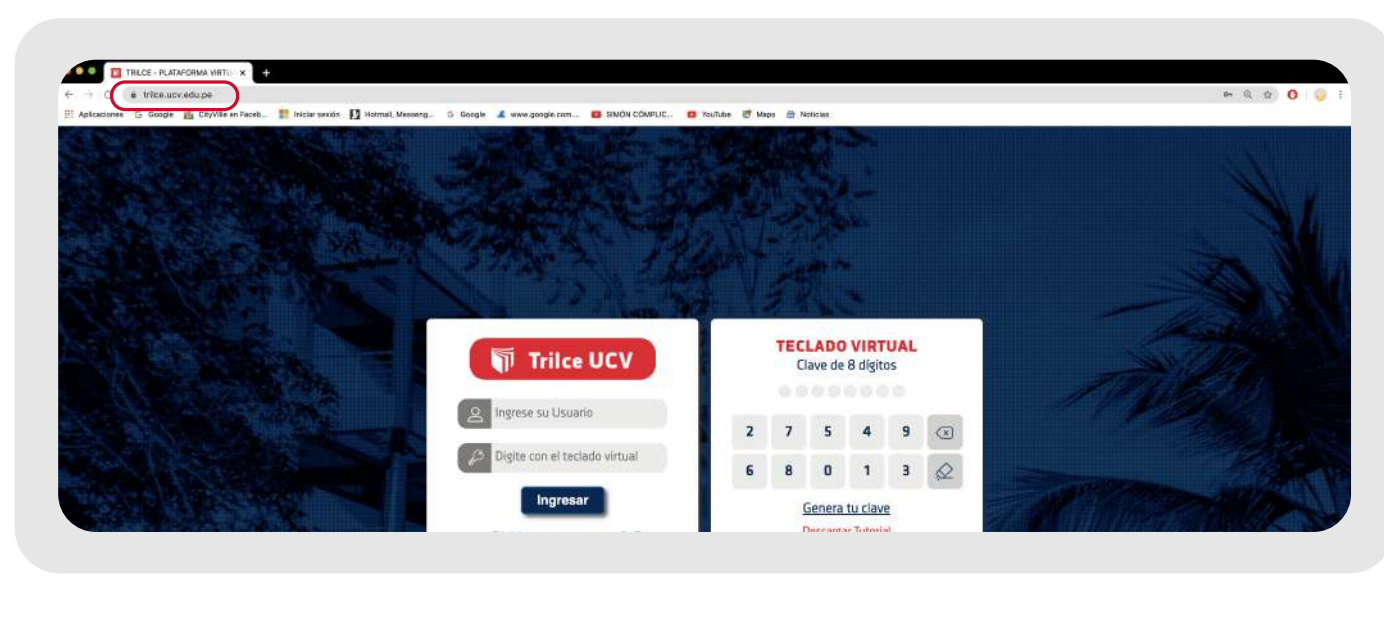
TRILCE - PLATAFORMA VIRTU ×

trilce.ucv.edu.pe

Aplicaciones Google CityVille en Faceb... Iniciar sesión Hotmail, Messeng... Google www.google.com... SIMÓN CÓMPLIC... YouTube Maps Noticias

Trilce UCV

Ingrese su Usuario

Digite con el teclado virtual

Ingresar

TECLADO VIRTUAL
Clave de 8 dígitos

| 2 | 7 | 5 | 4 | 9 |
|---|---|---|---|---|
| 6 | 8 | 0 | 1 | 3 |

Genera tu clave

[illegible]